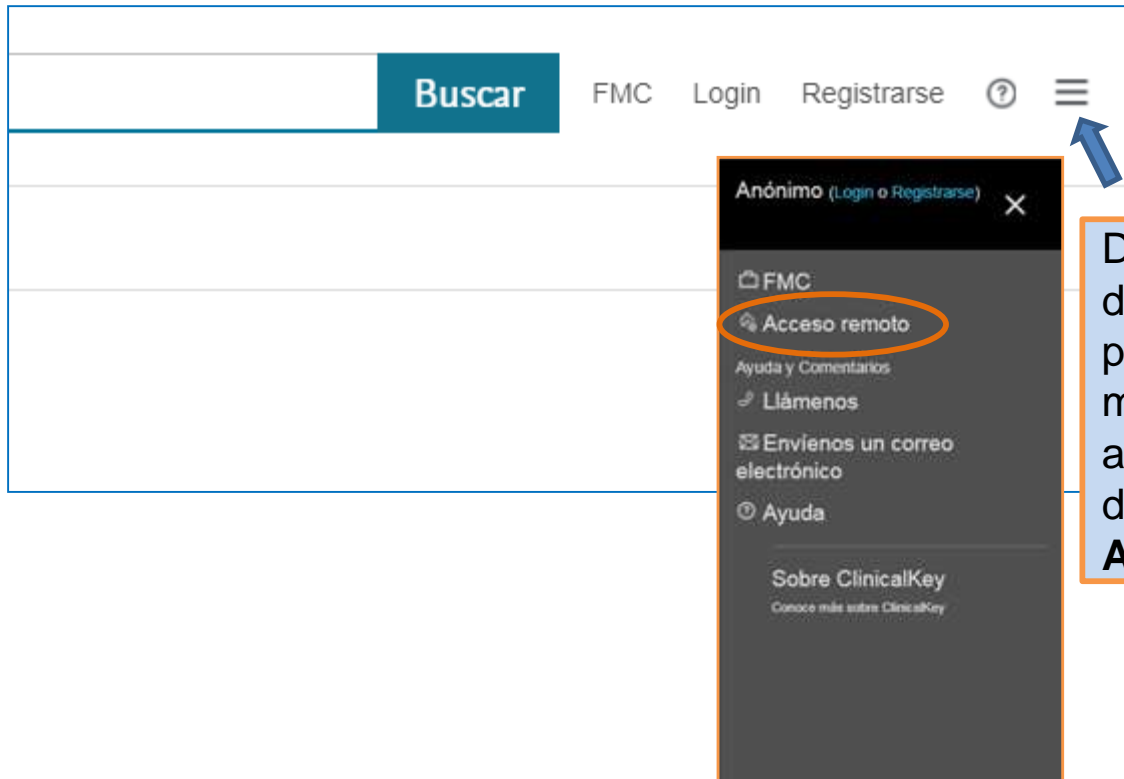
Buscar FMC Login Registrarse ⓘ

Anónimo (Login o Registrarse) ×

FMC
Acceso remoto
Ayuda y Comentarios
Llámenos
Envíenos un correo electrónico
Ayuda

Sobre ClinicalKey
Conoce más sobre ClinicalKey

D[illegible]
d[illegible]
p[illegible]
m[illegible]
a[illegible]
d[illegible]
A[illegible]